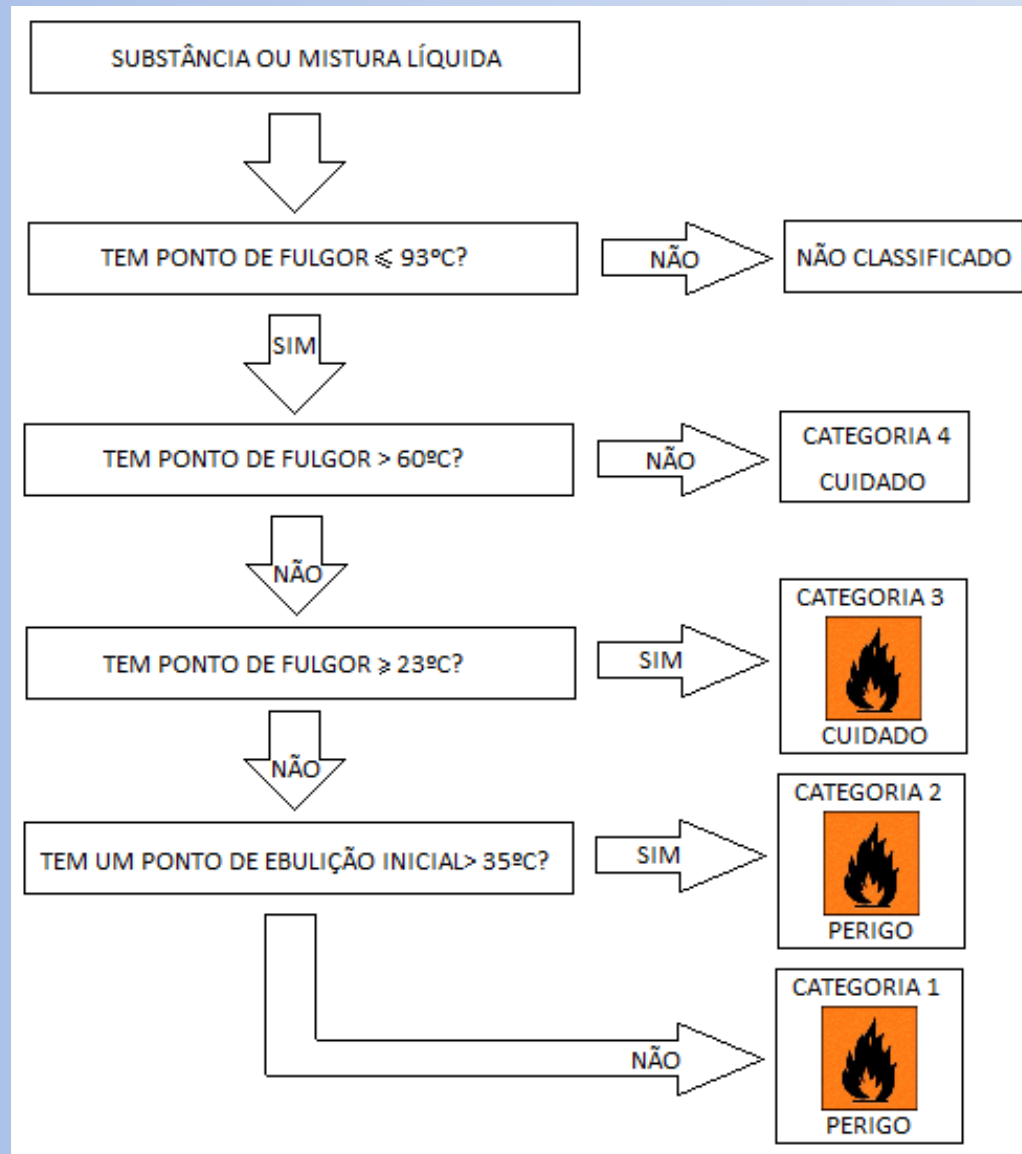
SUBSTÂNCIA OU MISTURA LÍQUIDA

TEM PONTO DE FULGOR ⩽ 93ºC?

NÃO

NÃO CLASSIFICADO

SIM

TEM PONTO DE FULGOR > 60ºC?

NÃO

CATEGORIA 4
CUIDADO

NÃO

TEM PONTO DE FULGOR ⩾ 23ºC?

SIM

CATEGORIA 3
CUIDADO

NÃO

TEM UM PONTO DE EBULIÇÃO INICIAL> 35ºC?

SIM

CATEGORIA 2
PERIGO

NÃO

CATEGORIA 1
PERIGO